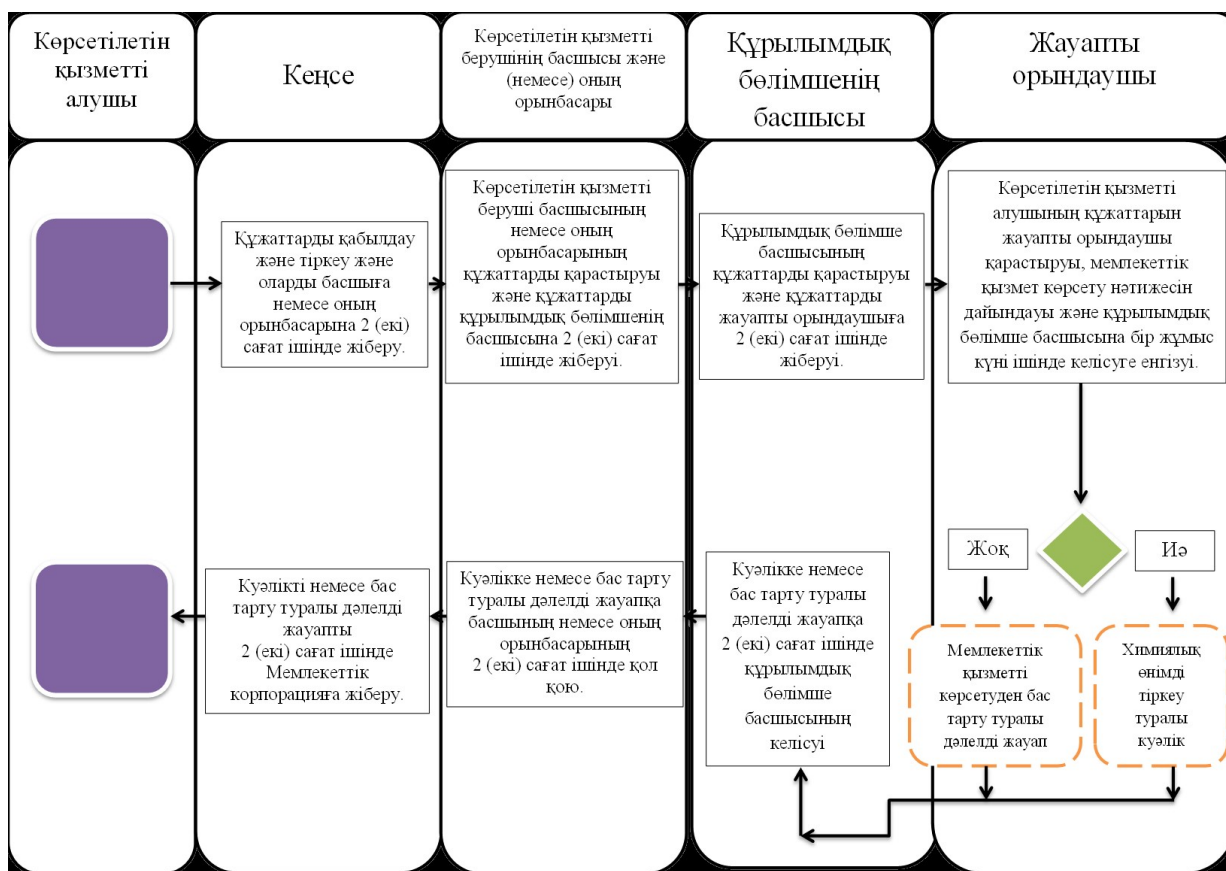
Көрсетілетін қызметті алушы

Кеңсе

Көрсетілетін қызметті берушінің басшысы және (немесе) оның орынбасары

Құрылымдық бөлімшенің басшысы

Жауапты орындаушы

Құжаттарды қабылдау және тіркеу және оларды басшыға немесе оның орынбасарына 2 (екі) сағат ішінде жіберу.

Көрсетілетін қызметті беруші басшысының немесе оның орынбасарының құжаттарды қарастыруы және құжаттарды құрылымдық бөлімшенің басшысына 2 (екі) сағат ішінде жіберуі.

Құрылымдық бөлімше басшысының құжаттарды қарастыруы және құжаттарды жауапты орындаушыға 2 (екі) сағат ішінде жіберуі.

Көрсетілетін қызметті алушының құжаттарын жауапты орындаушы қарастыруы, мемлекеттік қызмет көрсету нәтижесін дайындауы және құрылымдық бөлімше басшысына бір жұмыс күні ішінде келісуге енгізуі.

Жоқ

Иә

Куәлікті немесе бас тарту туралы дәлелді жауапты 2 (екі) сағат ішінде Мемлекеттік корпорацияға жіберу.

Куәлікке немесе бас тарту туралы дәлелді жауапқа басшының немесе оның орынбасарының 2 (екі) сағат ішінде қол қою.

Куәлікке немесе бас тарту туралы дәлелді жауапқа 2 (екі) сағат ішінде құрылымдық бөлімше басшысының келісуі

Мемлекеттік қызметті көрсетуден бас тарту туралы дәлелді жауап

Химиялық өнімді тіркеу туралы куәлік